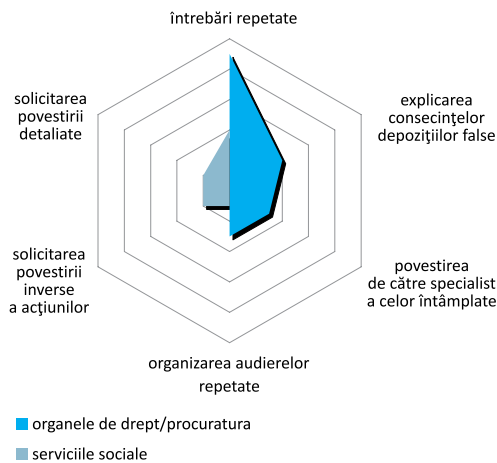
întrebări repetate

explicarea consecinţelor depoziţiilor false

povestirea de către specialist a celor întâmplate

organizarea audierelor repetate

solicitarea povestirii inverse a acţiunilor

solicitarea povestirii detaliate

organele de drept/procuratura

serviciile sociale